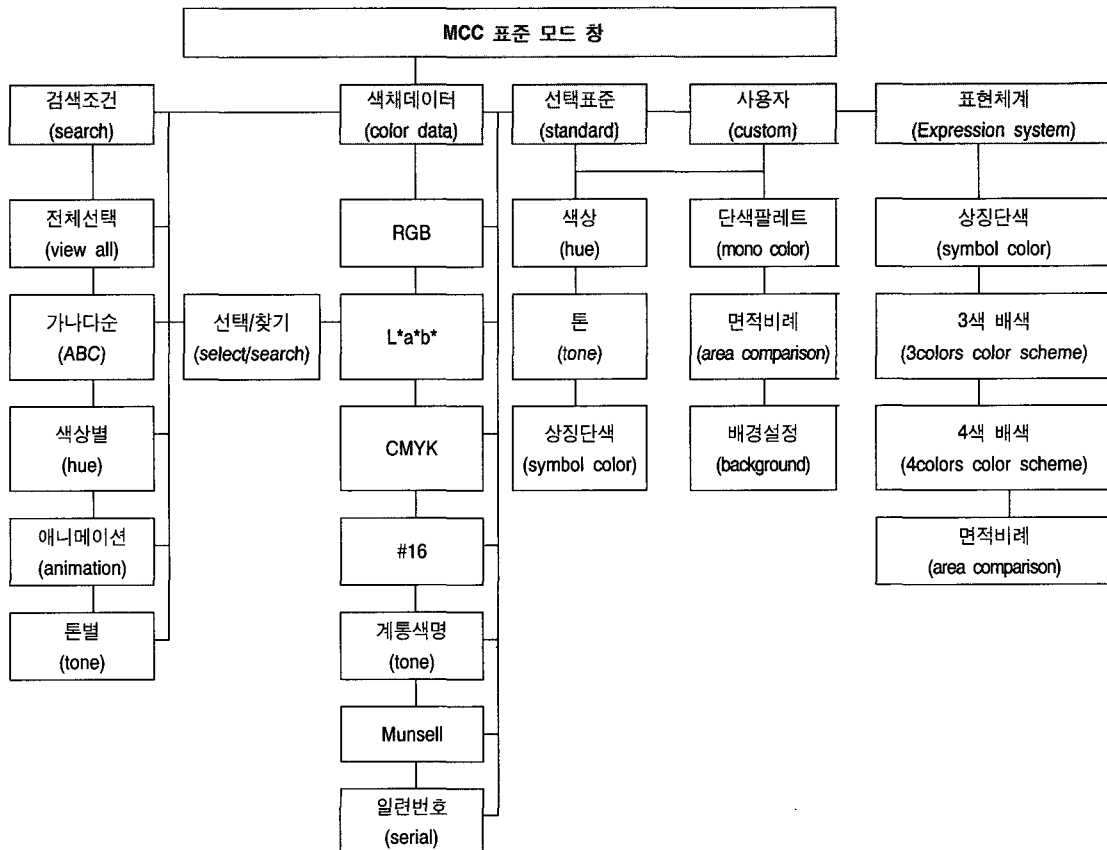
MCC 표준 모드 창

검색조건 (search)

전체선택 (view all)

가나다순 (ABC)

색상별 (hue)

애니메이션 (animation)

톤별 (tone)

선택/찾기 (select/search)

색채데이터 (color data)

RGB

L*a*b*

CMYK

#16

계통색명 (tone)

Munsell

일련번호 (serial)

선택표준 (standard)

색상 (hue)

톤 (tone)

상징단색 (symbol color)

사용자 (custom)

단색팔레트 (mono color)

면적비례 (area comparison)

배경설정 (background)

표현체계 (Expression system)

상징단색 (symbol color)

3색 배색 (3colors color scheme)

4색 배색 (4colors color scheme)

면적비례 (area comparison)